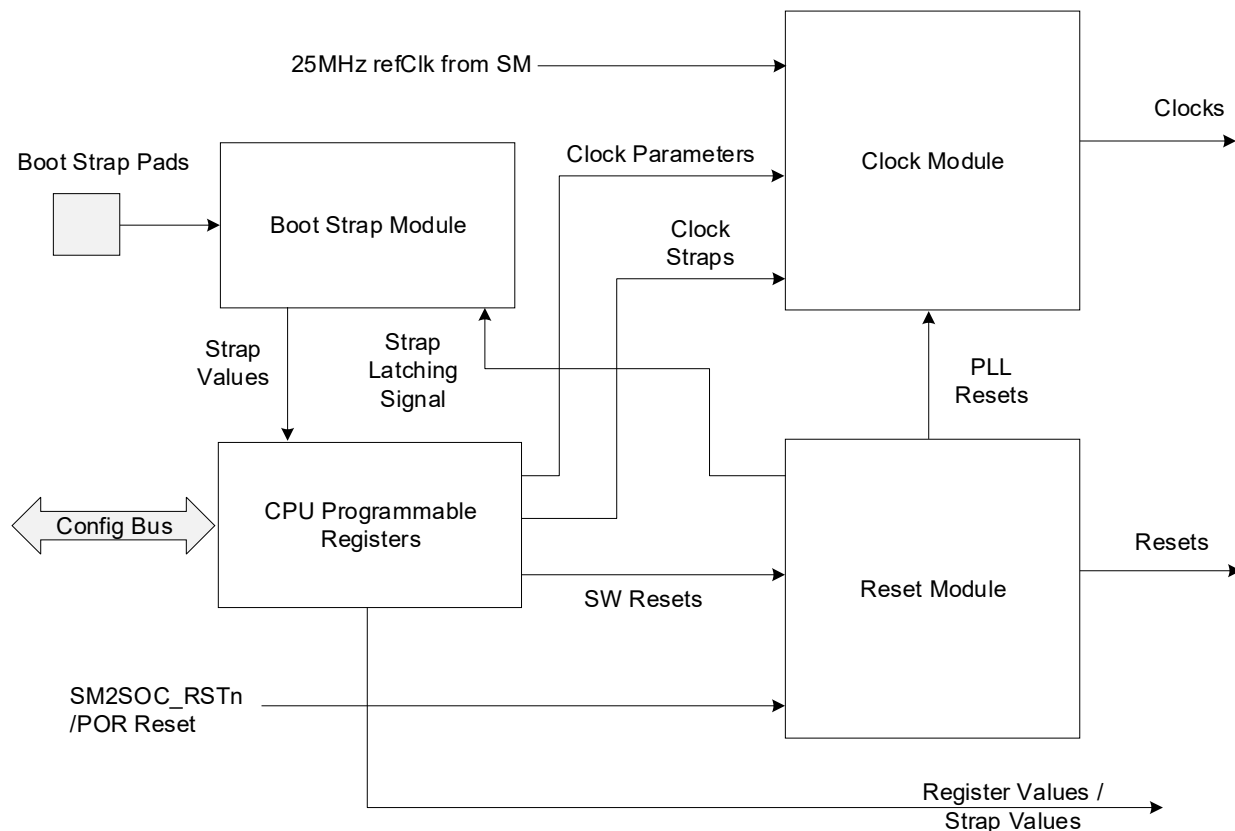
25MHz refClk from SM

Clocks

Boot Strap Pads

Clock Parameters

Clock Module

Boot Strap Module

Clock Straps

Strap Values

Strap Latching Signal

PLL Resets

Config Bus

CPU Programmable Registers

Resets

SW Resets

Reset Module

SM2SOC_RSTn /POR Reset

Register Values / Strap Values